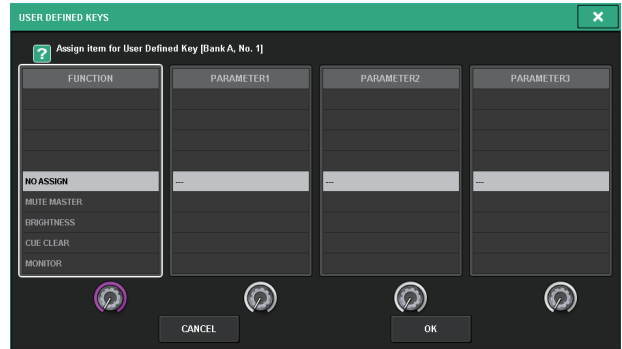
USER DEFINED KEYS

?  Assign item for User Defined Key [Bank A, No. 1]

| FUNCTION | PARAMETER1 | PARAMETER2 | PARAMETER3 |
|---|---|---|---|
| NO ASSIGN | --- | --- | --- |
| MUTE MASTER | | | |
| BRIGHTNESS | | | |
| CUE CLEAR | | | |
| MONITOR | | | |

CANCEL

OK